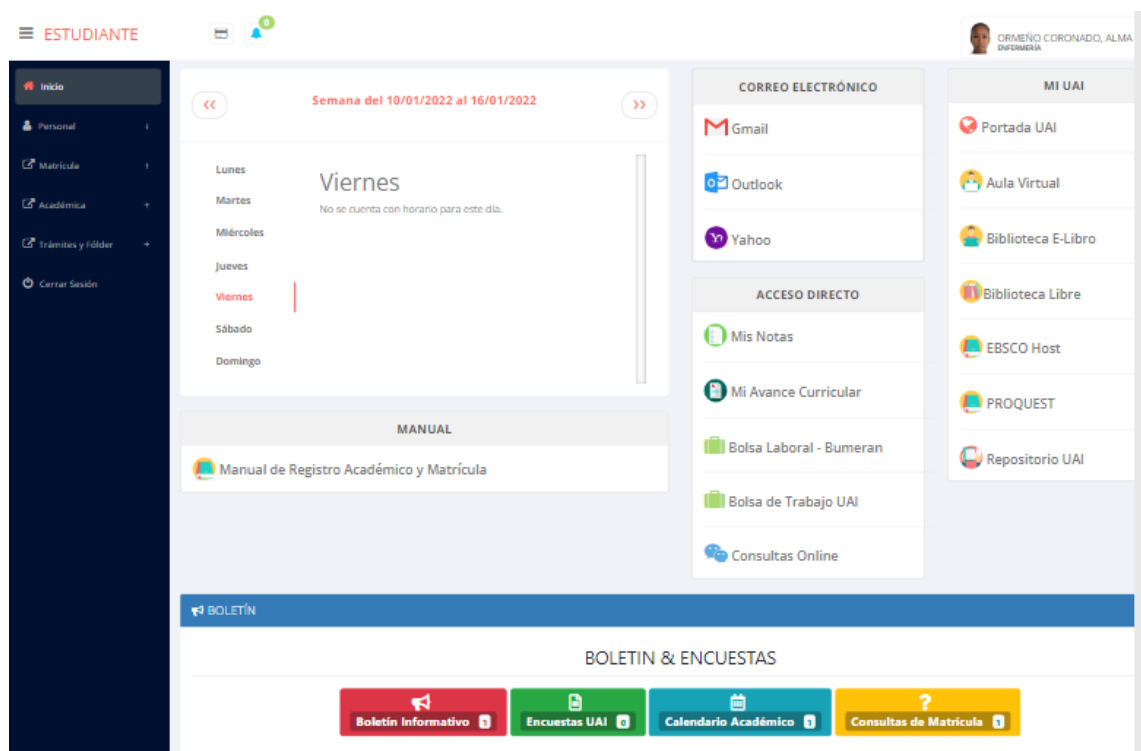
ESTUDIANTE

0

ORMEÑO CORONADO, ALMA
ENFERMERÍA

Inicio
Personal
Matrícula
Académica
Trámites y Fólder
Cerrar Sesión

‹‹ Semana del 10/01/2022 al 16/01/2022 ››

Lunes
Martes
Miércoles
Jueves
Viernes
Sábado
Domingo

Viernes
No se cuenta con horario para este día.

MANUAL
Manual de Registro Académico y Matrícula

CORREO ELECTRÓNICO
Gmail
Outlook
Yahoo

ACCESO DIRECTO
Mis Notas
Mi Avance Curricular
Bolsa Laboral - Bumeran
Bolsa de Trabajo UAI
Consultas Online

MI UAI
Portada UAI
Aula Virtual
Biblioteca E-Libro
Biblioteca Libre
EBSCO Host
PROQUEST
Repositorio UAI

BOLETÍN

BOLETIN & ENCUESTAS

Boletín Informativo 1
Encuestas UAI 0
Calendario Académico 1
Consultas de Matrícula 1